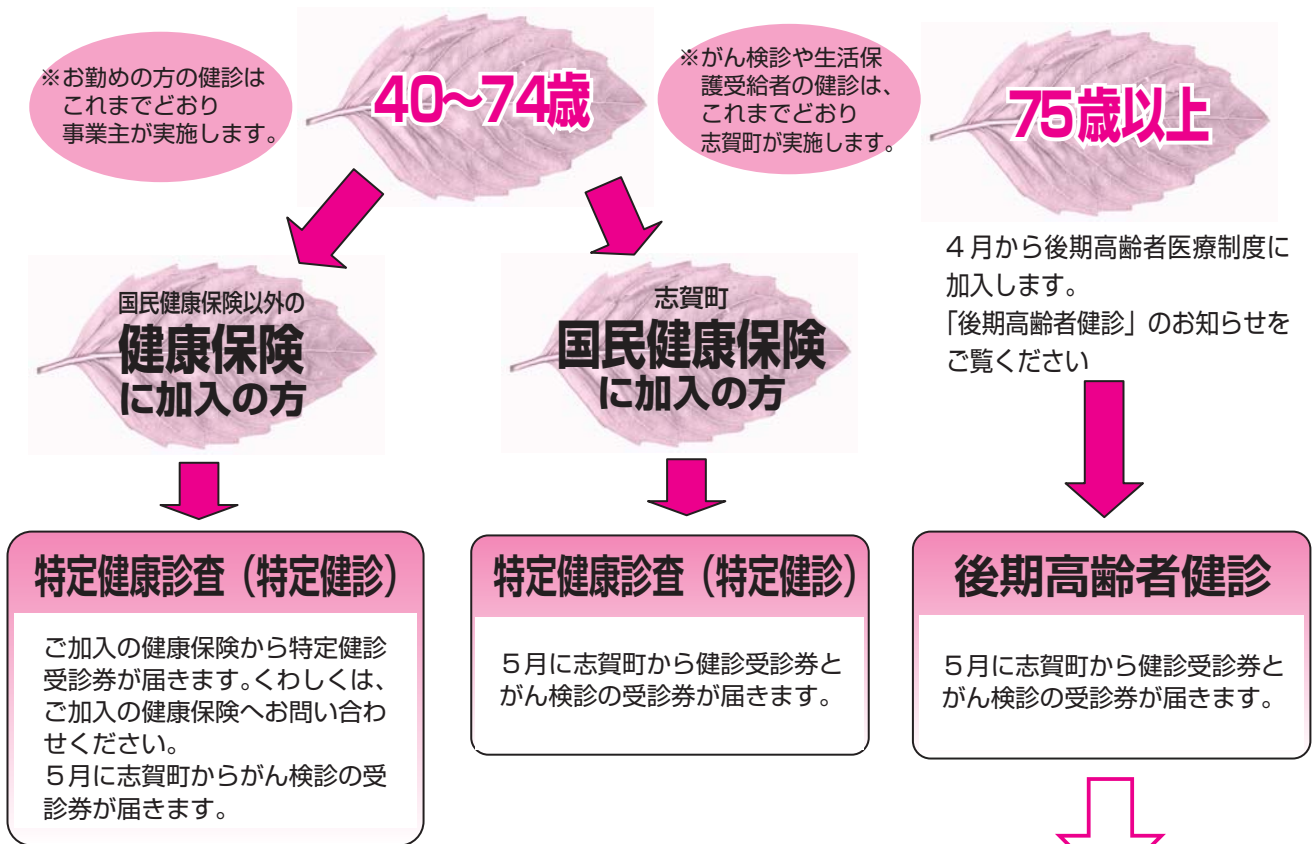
※お勤めの方の健診は
これまでどおり
事業主が実施します。

40~74歳

※がん検診や生活保護受給者の健診は、
これまでどおり
志賀町が実施します。

75歳以上

4月から後期高齢者医療制度に加入します。
「後期高齢者健診」のお知らせをご覧ください

国民健康保険以外の
健康保険
に加入の方

志賀町
国民健康保険
に加入の方

特定健康診査（特定健診）

ご加入の健康保険から特定健診受診券が届きます。くわしくは、ご加入の健康保険へお問い合わせください。
5月に志賀町からがん検診の受診券が届きます。

特定健康診査（特定健診）

5月に志賀町から健診受診券とがん検診の受診券が届きます。

後期高齢者健診

5月に志賀町から健診受診券とがん検診の受診券が届きます。